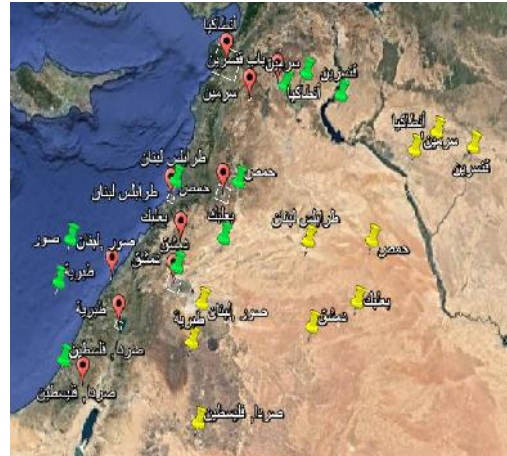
انطاكيا
باب قنسرين
سرمين
سرمين
قنسرين
انطاكيا
انطاكيا
سرمين
قنسرين
طرابلس لبنان
حمص
طرابلس لبنان
حمص
بعلبك
بعلبك
طرابلس لبنان
حمص
صور لبنان
صور
دمشق
دمشق
بعلبك
طبرية
دمشق
صور لبنان
طبرية
طبرية
صرفا فلسطين
صرفا فلسطين
صرفا فلسطين